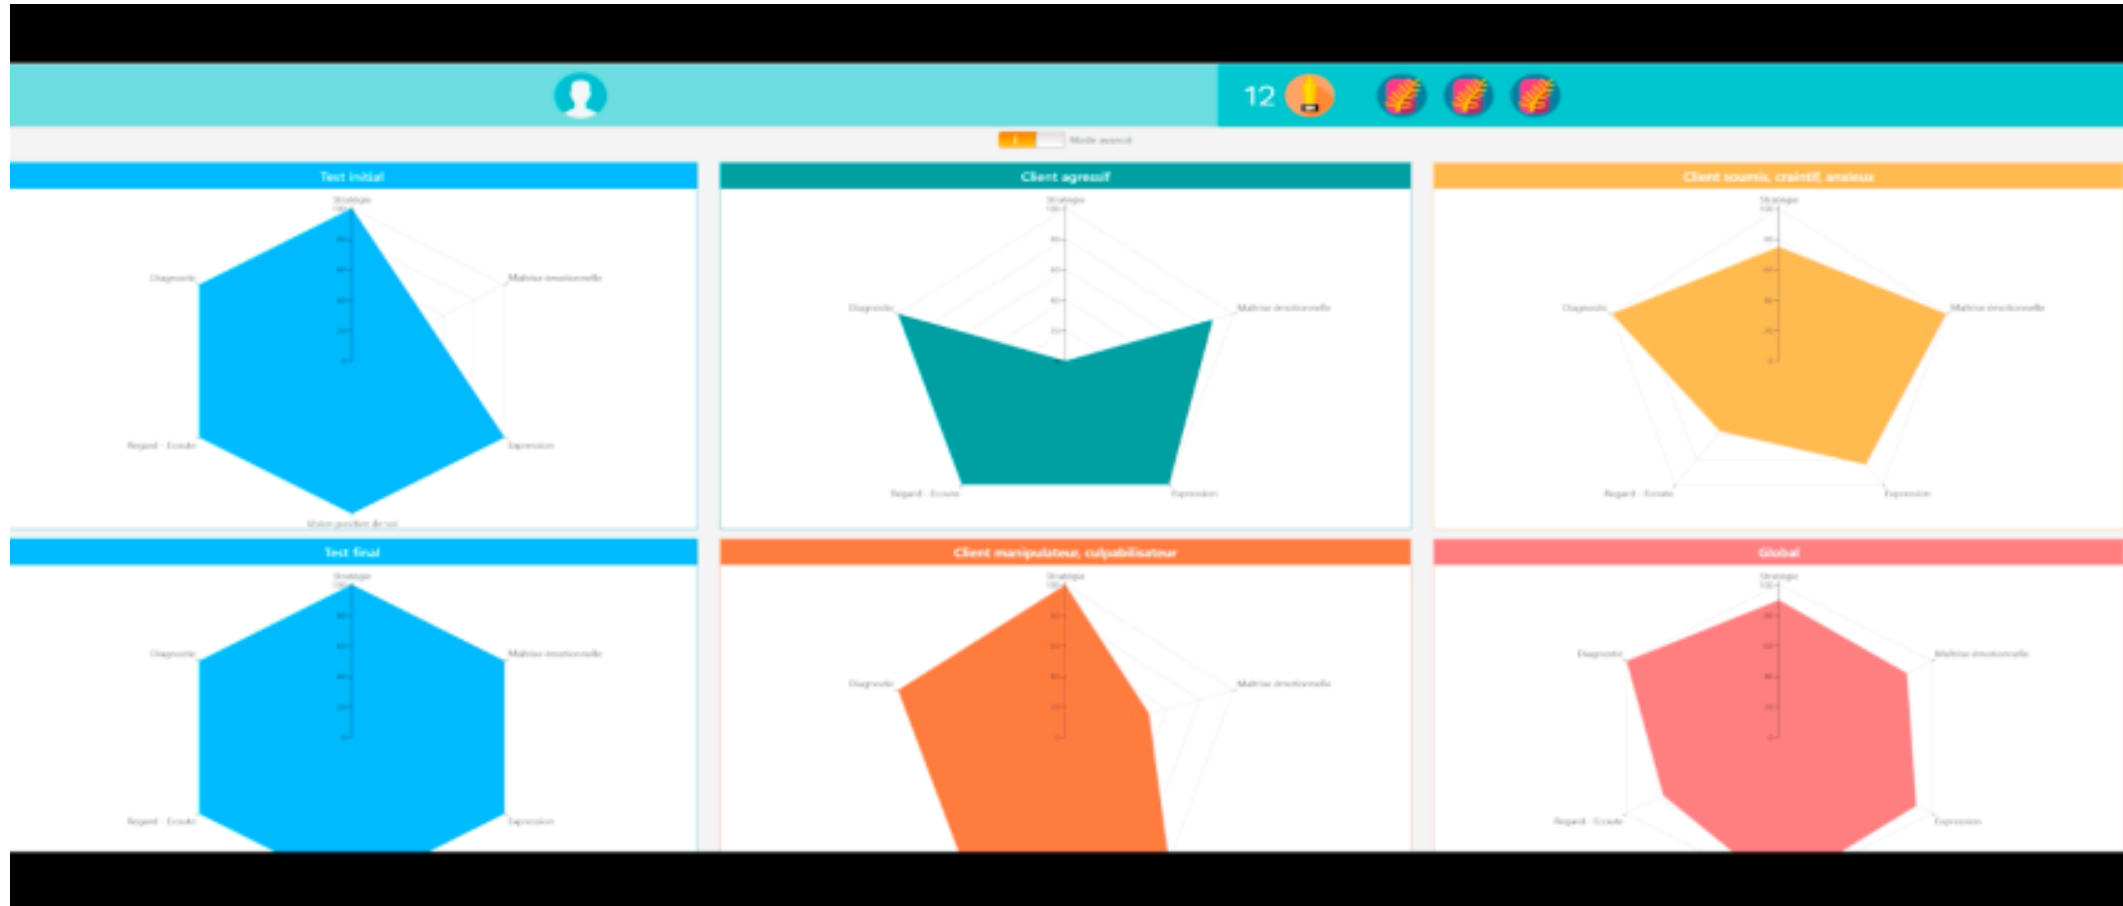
12

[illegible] Mode avancé

Test initial

Stratégie
Maîtrise émotionnelle
Expression
Vision positive de soi
Regard - Ecoute
Diagnostic

Client agressif

Stratégie
Maîtrise émotionnelle
Expression
Regard - Ecoute
Diagnostic

Client soumis, craintif, anxieux

Stratégie
Maîtrise émotionnelle
Expression
Regard - Ecoute
Diagnostic

Test final

Stratégie
Maîtrise émotionnelle
Expression
Regard - Ecoute
Diagnostic

Client manipulateur, culpabilisateur

Stratégie
Maîtrise émotionnelle
Diagnostic

Global

Stratégie
Maîtrise émotionnelle
Expression
Regard - Ecoute
Diagnostic